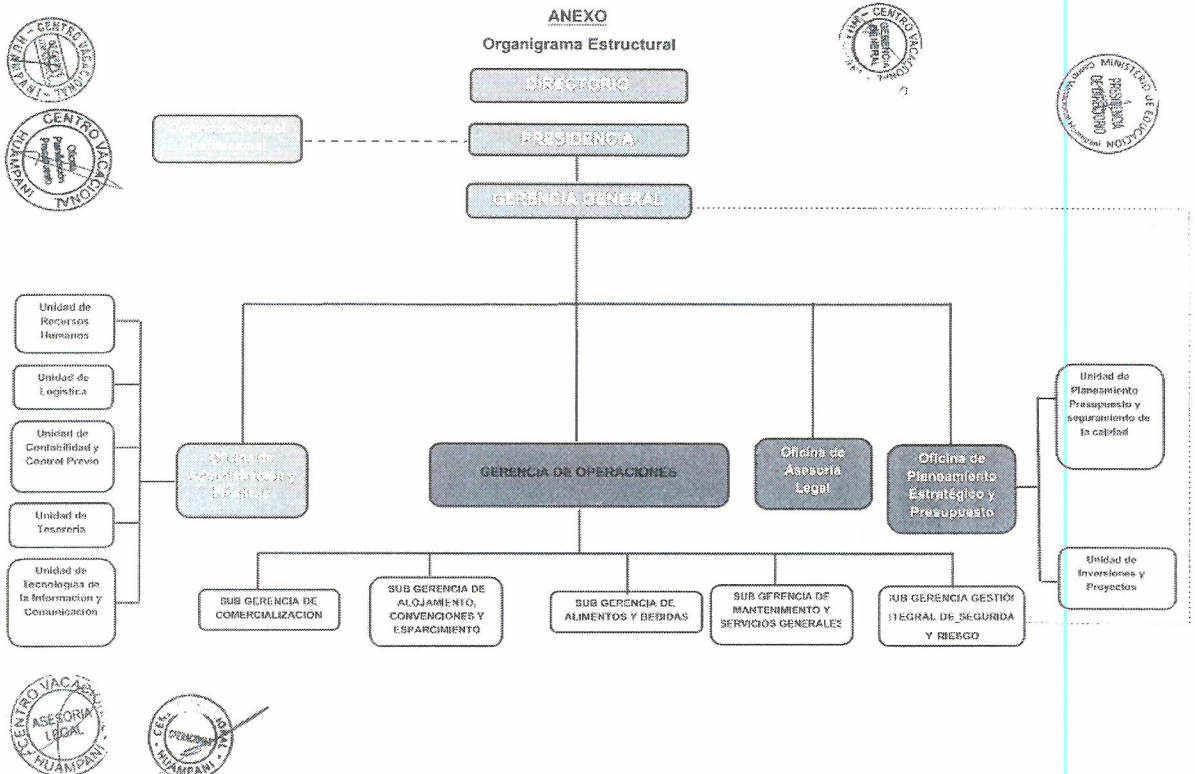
ANEXO

Organigrama Estructural

DIRECTORIO

Órgano de Control Institucional

PRESIDENCIA

GERENCIA GENERAL

Unidad de Recursos Humanos

Unidad de Logística

Unidad de Contabilidad y Control Previo

Unidad de Tesorería

Unidad de Tecnologías de la Información y Comunicación

Oficina de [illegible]

GERENCIA DE OPERACIONES

Oficina de Asesoría Legal

Oficina de Planeamiento Estratégico y Presupuesto

Unidad de Planeamiento Presupuesto y seguramiento de la calidad

Unidad de Inversiones y Proyectos

SUB GERENCIA DE COMERCIALIZACION

SUB GERENCIA DE ALOJAMENTO, CONVENCIONES Y ESPARCIMIENTO

SUB GERENCIA DE ALIMENTOS Y BEBIDAS

SUB GERENCIA DE MANTENIMIENTO Y SERVICIOS GENERALES

SUB GERENCIA GESTIÓI ITEGRAL DE SEGURIDA Y RIESGO

CENTRO VACACIONAL HUAMPANI

CENTRO VACACIONAL HUAMPANI GERENCIA GENERAL

MINISTERIO DE EDUCACIÓN PRESIDENCIA DEL DIRECTORIO

CENTRO VACACIONAL HUAMPANI Oficina Planeamiento Presupuesto

CENTRO VACACIONAL HUAMPANI ASESORIA LEGAL

CENTRO VACACIONAL HUAMPANI OPERACIONES